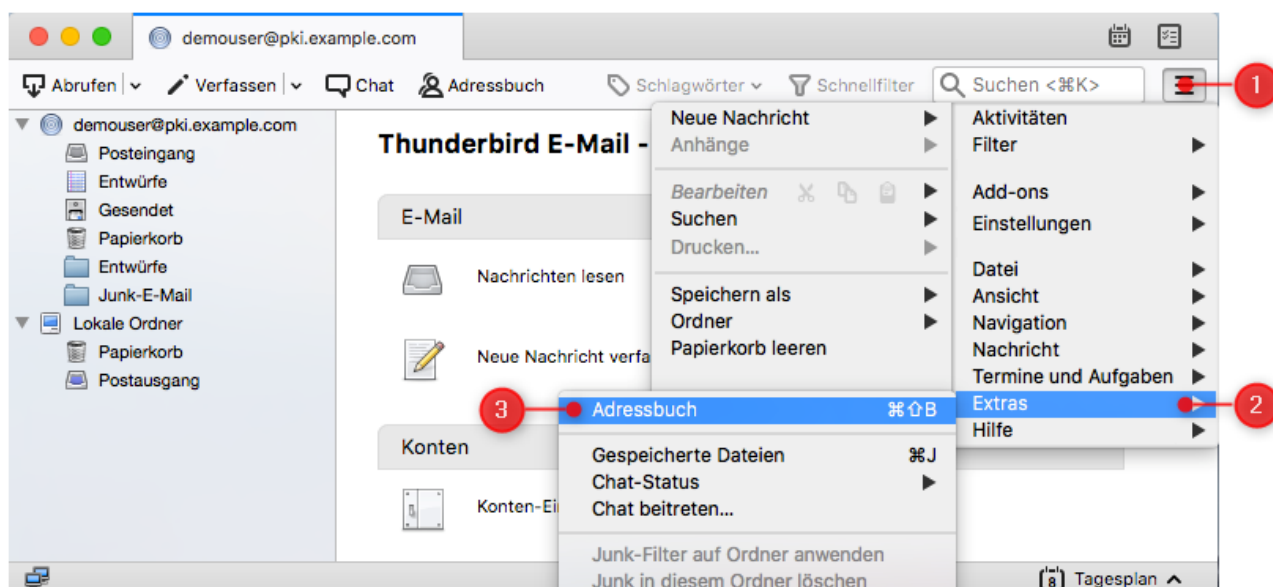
demouser@pki.example.com

Abrufen | Verfassen | Chat | Adressbuch | Schlagwörter | Schnellfilter | Suchen <⌘K>

1

demouser@pki.example.com
Posteingang
Entwürfe
Gesendet
Papierkorb
Entwürfe
Junk-E-Mail
Lokale Ordner
Papierkorb
Postausgang

Thunderbird E-Mail -

E-Mail

Nachrichten lesen

Neue Nachricht verfa

Konten

Konten-Ei

Neue Nachricht
Anhänge
Bearbeiten
Suchen
Drucken...
Speichern als
Ordner
Papierkorb leeren

Aktivitäten
Filter
Add-ons
Einstellungen
Datei
Ansicht
Navigation
Nachricht
Termine und Aufgaben
Extras
Hilfe

2

3

Adressbuch ⌘⇧B
Gespeicherte Dateien ⌘J
Chat-Status
Chat beitreten...
Junk-Filter auf Ordner anwenden
Junk in diesem Ordner löschen

8 Tagesplan